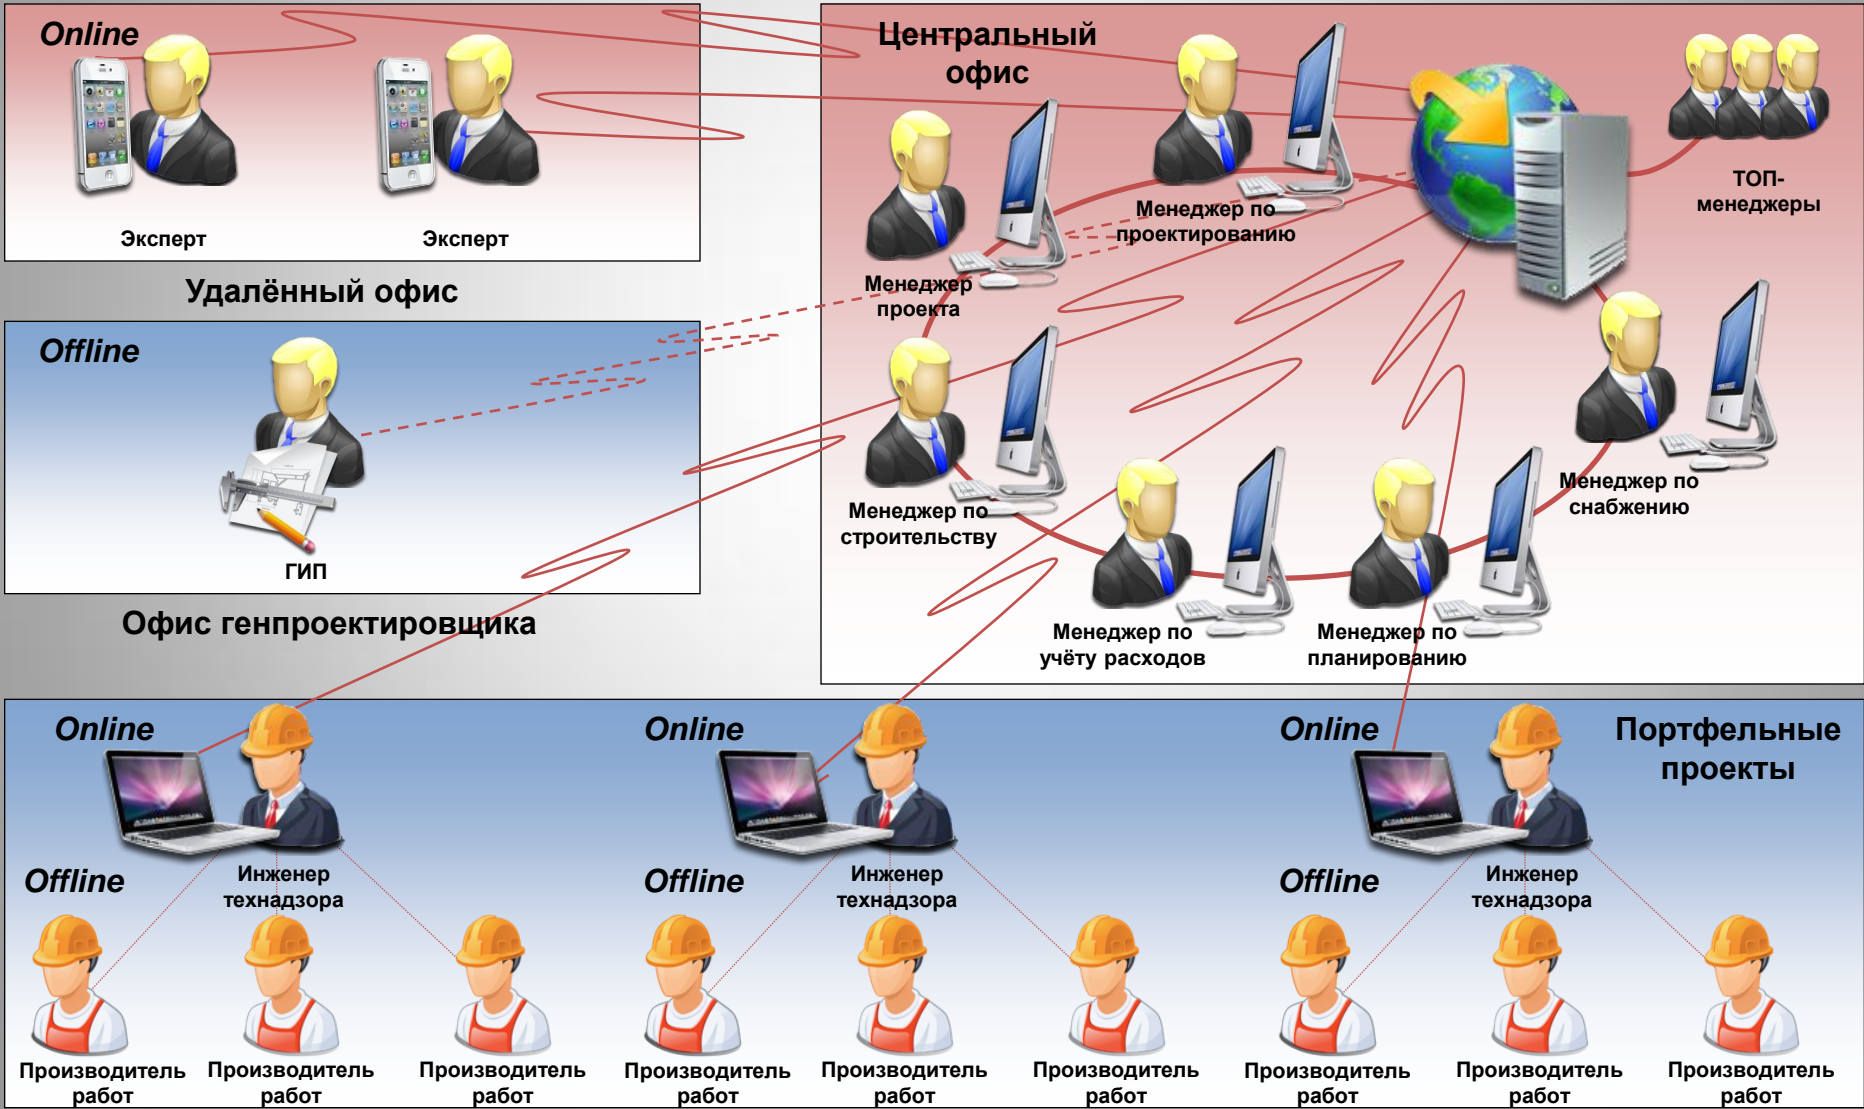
Online

Эксперт

Эксперт

Удалённый офис

Центральный офис

Менеджер по проектированию

ТОП-менеджеры

Менеджер проекта

Offline

ГИП

Офис генпроектировщика

Менеджер по строительству

Менеджер по снабжению

Менеджер по учёту расходов

Менеджер по планированию

Online

Offline

Инженер технадзора

Online

Offline

Инженер технадзора

Online

Offline

Инженер технадзора

Портфельные проекты

Производитель работ

Производитель работ

Производитель работ

Производитель работ

Производитель работ

Производитель работ

Производитель работ

Производитель работ

Производитель работ